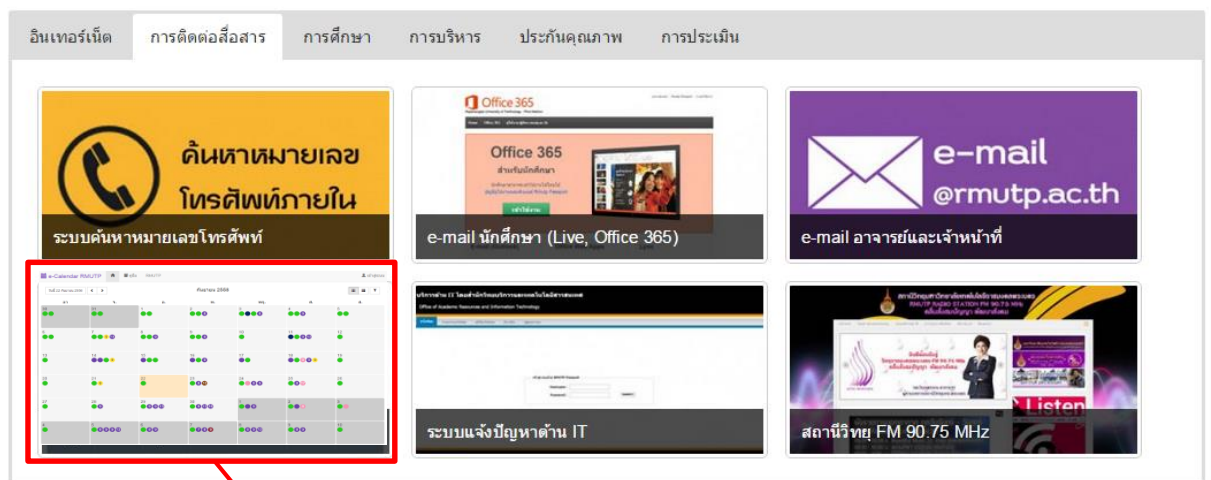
อินเทอร์เน็ต | การติดต่อสื่อสาร | การศึกษา | การบริหาร | ประกันคุณภาพ | การประเมิน

ค้นหาหมายเลข โทรศัพท์ภายใน

ระบบค้นหาหมายเลขโทรศัพท์

Office 365

Office 365

e-mail นักศึกษา (Live, Office 365)

e-mail @rmutp.ac.th

e-mail อาจารย์และเจ้าหน้าที่

e-Calendar RMUTP

ระบบแจ้งปัญหาด้าน IT

Listen

สถานีวิทยุ FM 90.75 MHz